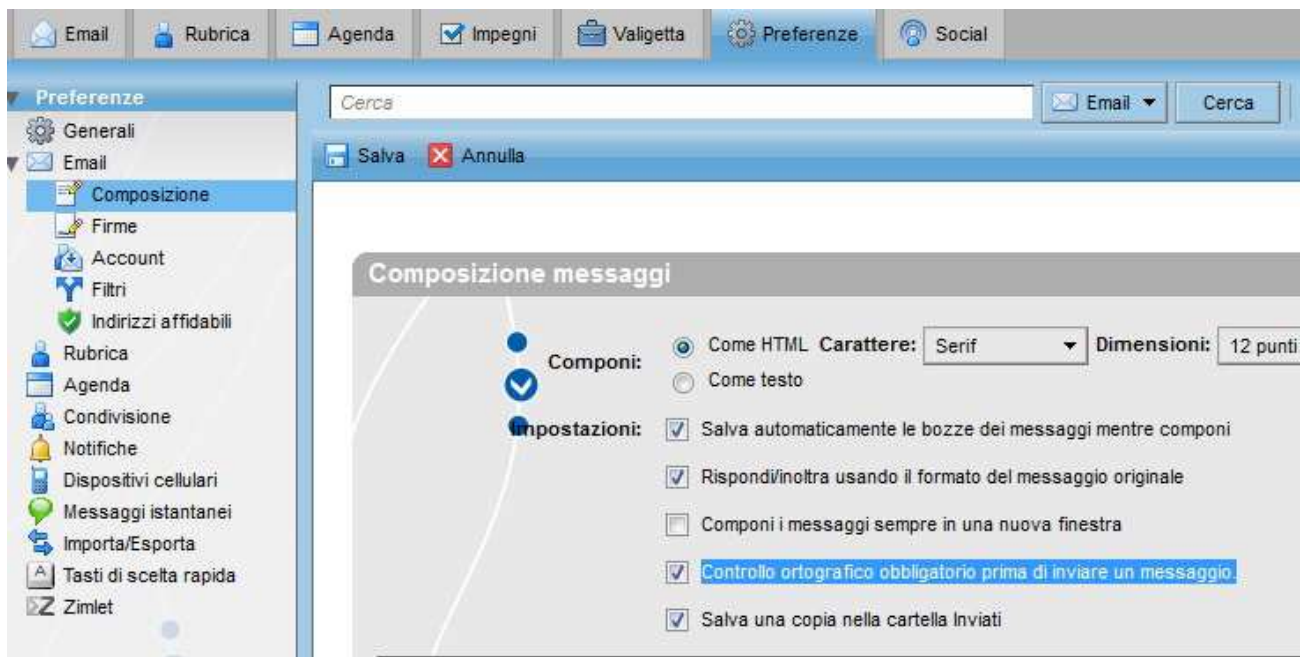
Email | Rubrica | Agenda | Impegni | Valigetta | Preferenze | Social

Preferenze
Generali
Email
Composizione
Firme
Account
Filtri
Indirizzi affidabili
Rubrica
Agenda
Condivisione
Notifiche
Dispositivi cellulari
Messaggi istantanei
Importa/Esporta
Tasti di scelta rapida
Zimlet

Cerca
Email ▾
Cerca

Salva
Annulla

Composizione messaggi

Componi:
Come HTML Carattere: Serif Dimensioni: 12 punti
Come testo

Impostazioni:
Salva automaticamente le bozze dei messaggi mentre componi
Rispondi/inoltra usando il formato del messaggio originale
Componi i messaggi sempre in una nuova finestra
Controllo ortografico obbligatorio prima di inviare un messaggio.
Salva una copia nella cartella Inviati